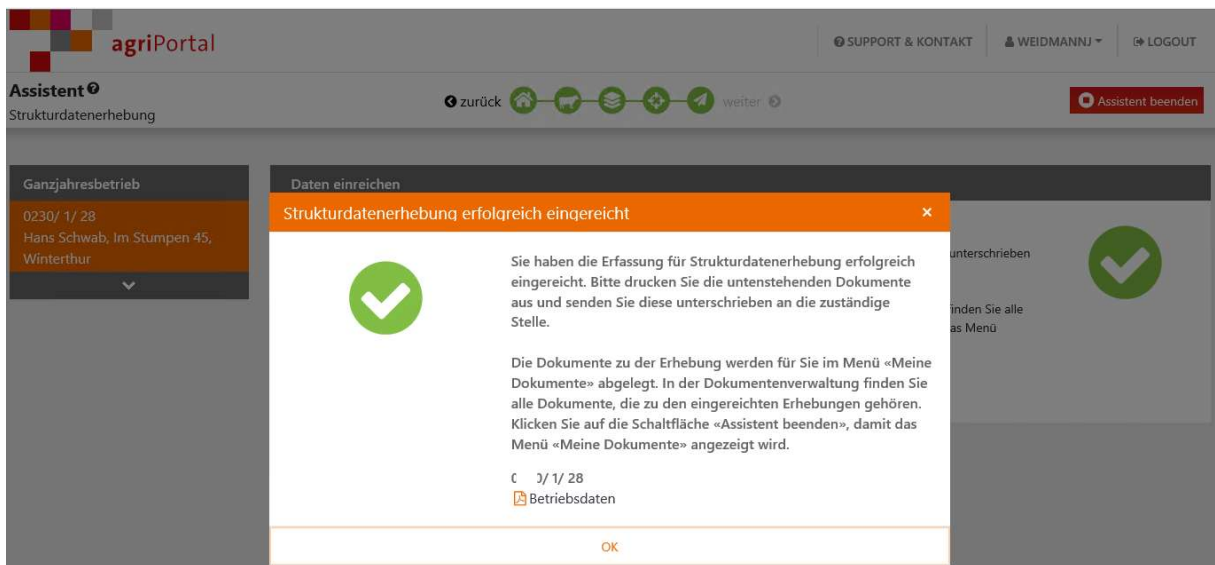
agriPortal

SUPPORT & KONTAKT   WEIDMANNJ   LOGOUT

Assistent
Strukturdatenerhebung

zurück   weiter

Assistent beenden

Ganzjahresbetrieb
0230/ 1/ 28
Hans Schwab, Im Stumpen 45, Winterthur

Daten einreichen

unterschrieben

inden Sie alle
as Menü

Strukturdatenerhebung erfolgreich eingereicht ×

Sie haben die Erfassung für Strukturdatenerhebung erfolgreich eingereicht. Bitte drucken Sie die untenstehenden Dokumente aus und senden Sie diese unterschrieben an die zuständige Stelle.

Die Dokumente zu der Erhebung werden für Sie im Menü «Meine Dokumente» abgelegt. In der Dokumentenverwaltung finden Sie alle Dokumente, die zu den eingereichten Erhebungen gehören. Klicken Sie auf die Schaltfläche «Assistent beenden», damit das Menü «Meine Dokumente» angezeigt wird.

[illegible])/ 1/ 28
Betriebsdaten

OK